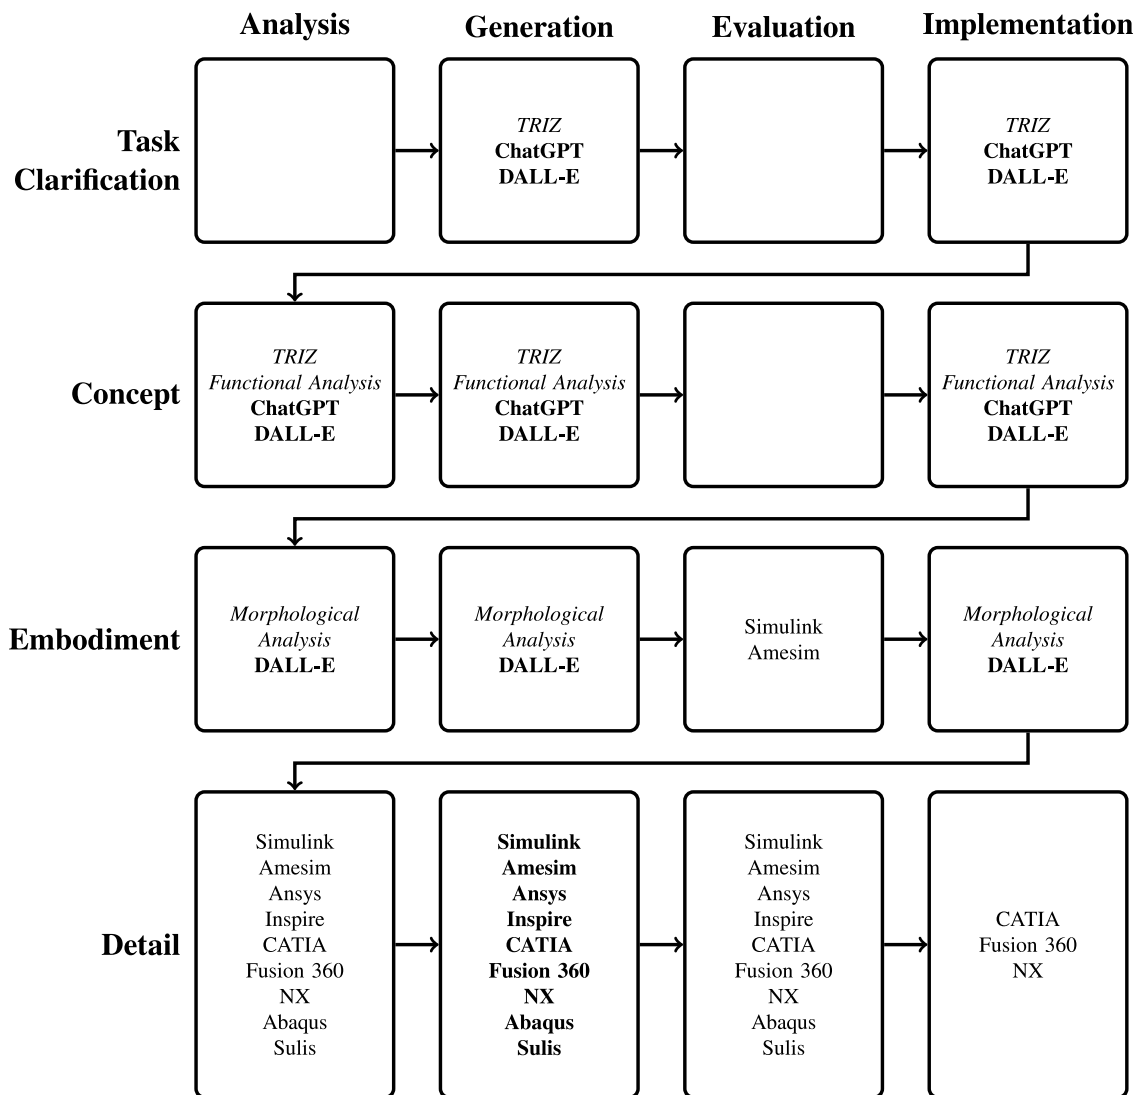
| | Analysis | Generation | Evaluation | Implementation |
|---|---|---|---|---|
| Task Clarification | | *TRIZ* **ChatGPT** **DALL-E** | | *TRIZ* **ChatGPT** **DALL-E** |
| Concept | *TRIZ* *Functional Analysis* **ChatGPT** **DALL-E** | *TRIZ* *Functional Analysis* **ChatGPT** **DALL-E** | | *TRIZ* *Functional Analysis* **ChatGPT** **DALL-E** |
| Embodiment | *Morphological Analysis* **DALL-E** | *Morphological Analysis* **DALL-E** | Simulink Amesim | *Morphological Analysis* **DALL-E** |
| Detail | Simulink Amesim Ansys Inspire CATIA Fusion 360 NX Abaqus Sulis | **Simulink Amesim Ansys Inspire CATIA Fusion 360 NX Abaqus Sulis** | Simulink Amesim Ansys Inspire CATIA Fusion 360 NX Abaqus Sulis | CATIA Fusion 360 NX |